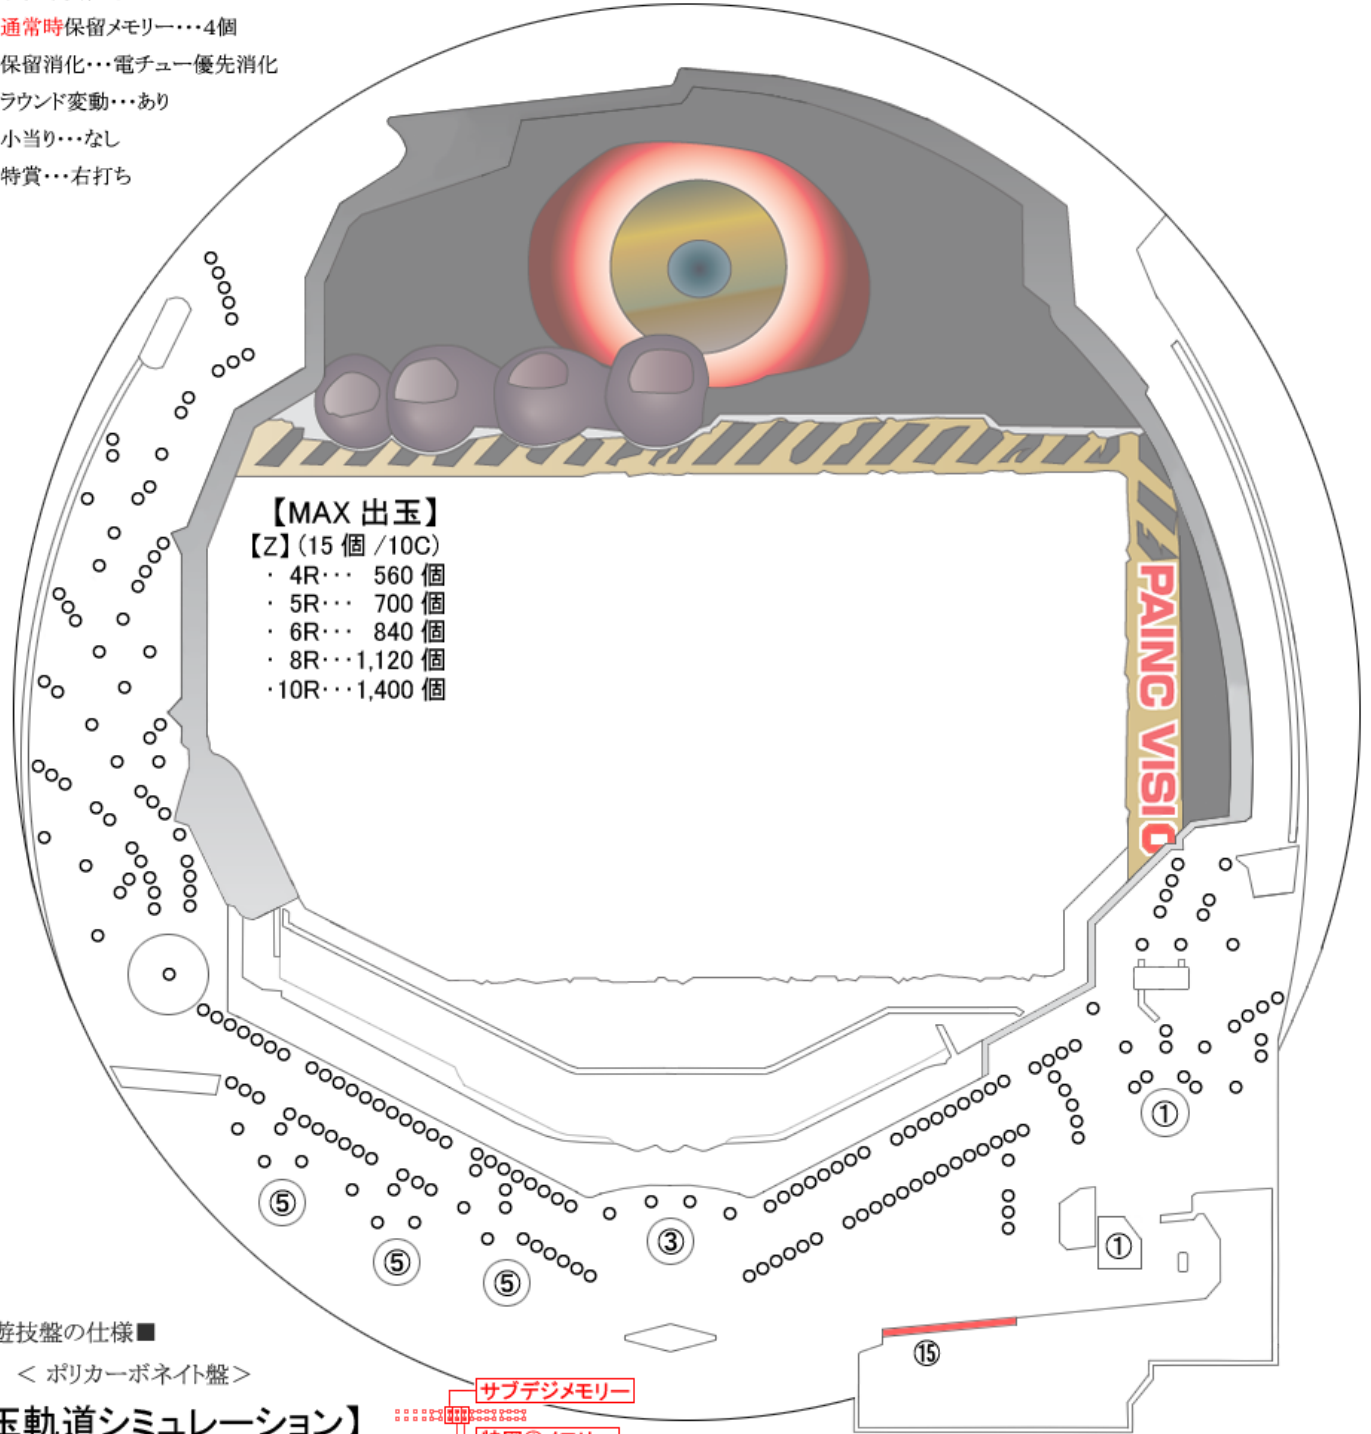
通常時保留メモリー・・・4個
保留消化・・・電チュー優先消化
ラウンド変動・・・あり
小当り・・・なし
特賞・・・右打ち

【MAX 出玉】
【Z】(15 個 /10C)
・ 4R・・・ 560 個
・ 5R・・・ 700 個
・ 6R・・・ 840 個
・ 8R・・・1,120 個
・10R・・・1,400 個

PAINC VISIO

①
①
③
⑤
⑤
⑤
⑮

遊技盤の仕様■
＜ ポリカーボネイト盤＞
玉軌道シミュレーション】
サブデジメモリー